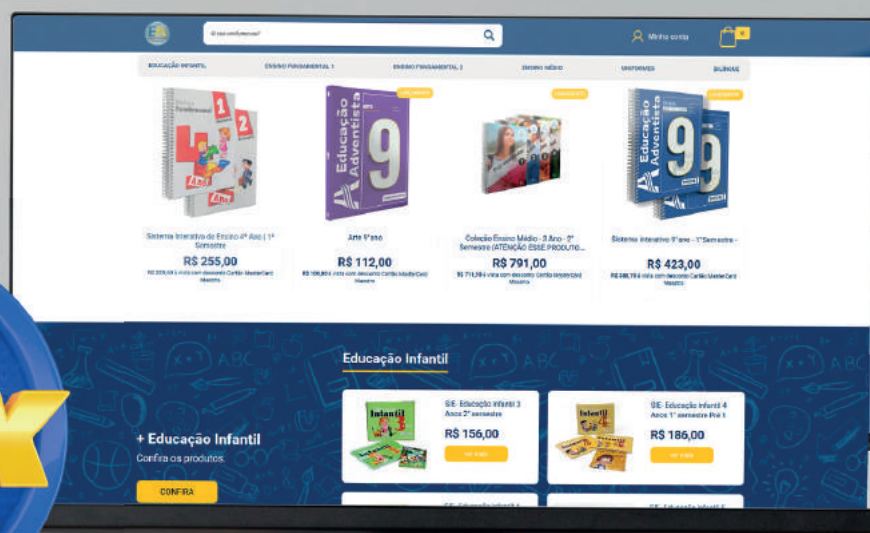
O que você procura?

Minha conta

0

EDUCAÇÃO INFANTIL ENSINO FUNDAMENTAL 1 ENSINO FUNDAMENTAL 2 ENSINO MÉDIO UNIFORMES BÍBLIAS

Sistema Interativo de Ensino 4º Ano | 1º Semestre
R$ 255,00
R$ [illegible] à vista com desconto Cartão MasterCard Maestro

Educação Adventista 9
Arte 9º ano
R$ 112,00
R$ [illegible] à vista com desconto Cartão MasterCard Maestro

Coleção Ensino Médio - 3 Ano - 2º Semestre (ATENÇÃO ESSE PRODUTO...
R$ 791,00
R$ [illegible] à vista com desconto Cartão MasterCard Maestro

Educação Adventista 9
Sistema Interativo 9º ano - 1º Semestre -
R$ 423,00
R$ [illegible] à vista com desconto Cartão MasterCard Maestro

Educação Infantil

+ Educação Infantil
Confira os produtos.
CONFIRA

Infantil
SIE- Educação Infantil 3 Anos 2º semestre
R$ 156,00
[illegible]

Infantil
SIE- Educação Infantil 4 Anos 1º semestre Pré 1
R$ 186,00
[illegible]

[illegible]
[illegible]